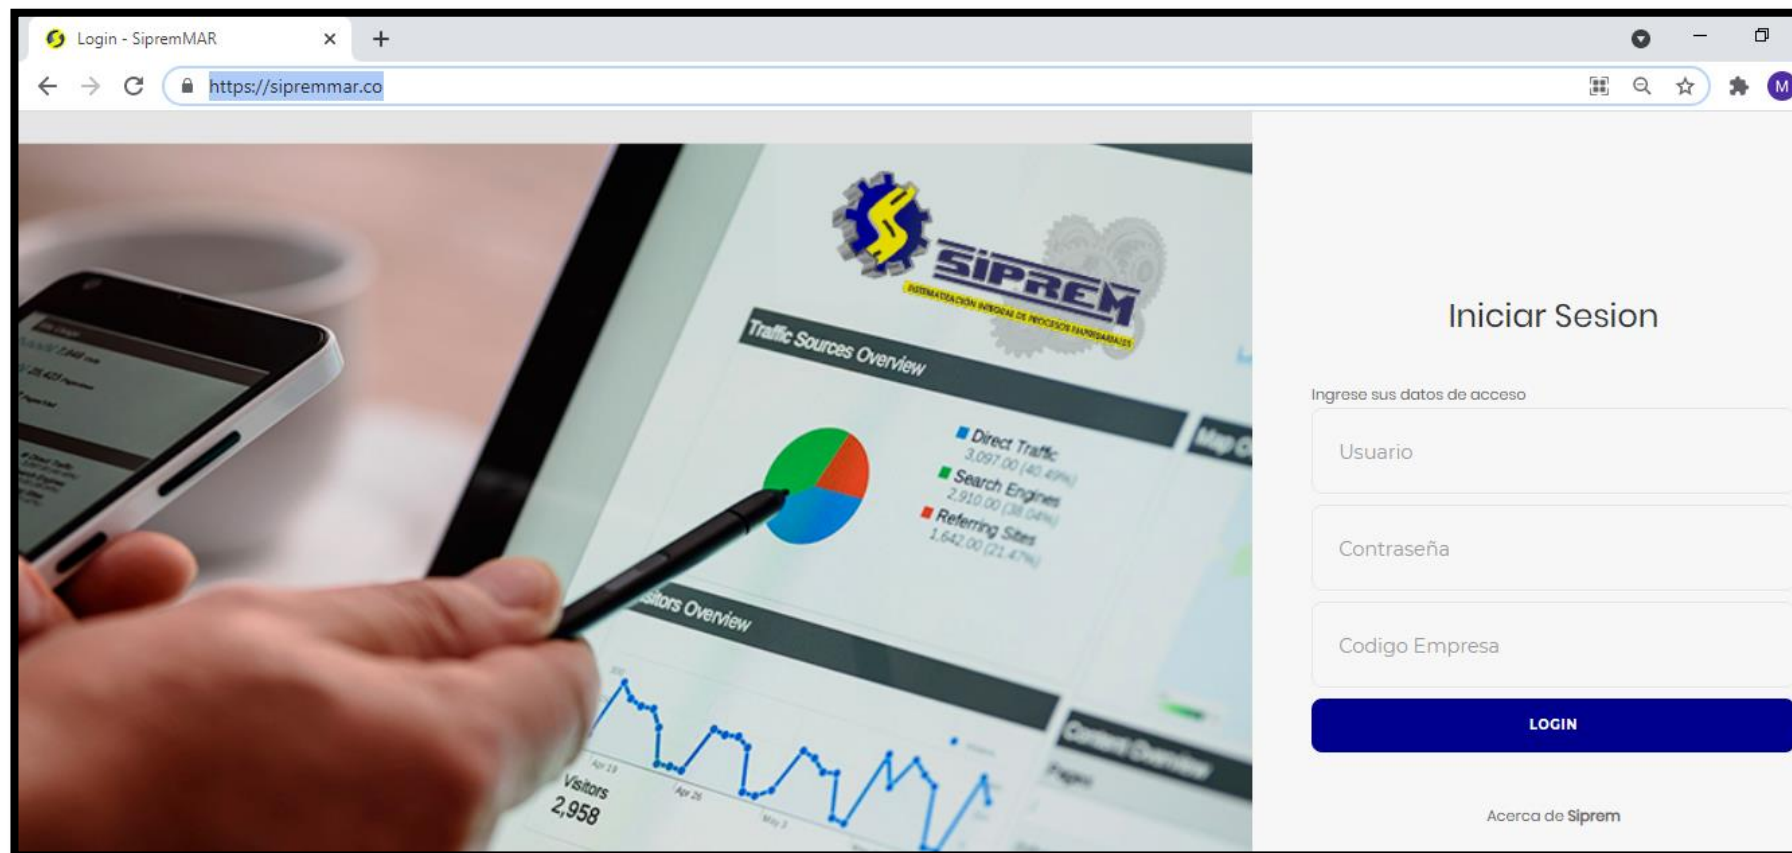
Login - SipremMAR

https://sipremmar.co

SIPREM
SISTEMATIZACIÓN INTEGRAL DE PROCESOS EMPRESARIALES

Traffic Sources Overview

Direct Traffic
3,097.00 (40.49%)
Search Engines
2,910.00 (38.04%)
Referring Sites
1,642.00 (21.47%)

Visitors Overview

Visitors
2,958

Iniciar Sesion

Ingrese sus datos de acceso

Usuario

Contraseña

Codigo Empresa

LOGIN

Acerca de Siprem